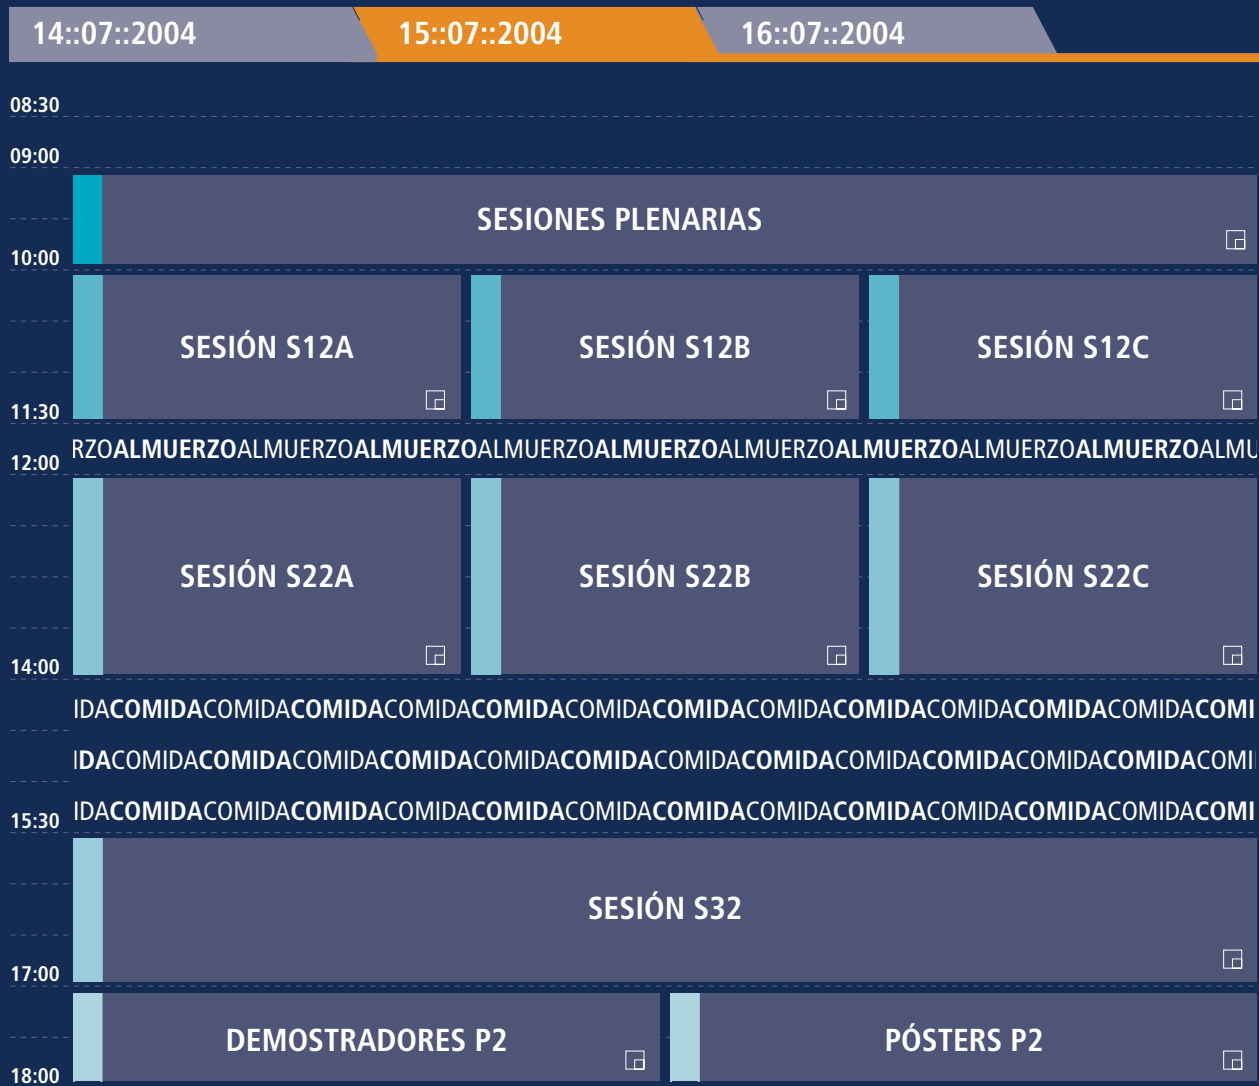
14::07::2004
15::07::2004
16::07::2004

08:30
09:00

SESIONES PLENARIAS

10:00

SESIÓN S12A
SESIÓN S12B
SESIÓN S12C

11:30

RZOALMUERZOALMUERZOALMUERZOALMUERZOALMUERZOALMUERZOALMUERZOALMUERZOALMU

12:00

SESIÓN S22A
SESIÓN S22B
SESIÓN S22C

14:00

IDACOMIDACOMIDACOMIDACOMIDACOMIDACOMIDACOMIDACOMIDACOMIDACOMIDACOMIDACOMIDACOMIDACOMI

IDACOMIDACOMIDACOMIDACOMIDACOMIDACOMIDACOMIDACOMIDACOMIDACOMIDACOMIDACOMIDACOMIDACOMI

15:30 IDACOMIDACOMIDACOMIDACOMIDACOMIDACOMIDACOMIDACOMIDACOMIDACOMIDACOMIDACOMIDACOMIDACOMI

SESIÓN S32

17:00

DEMOSTRADORES P2
PÓSTERS P2

18:00